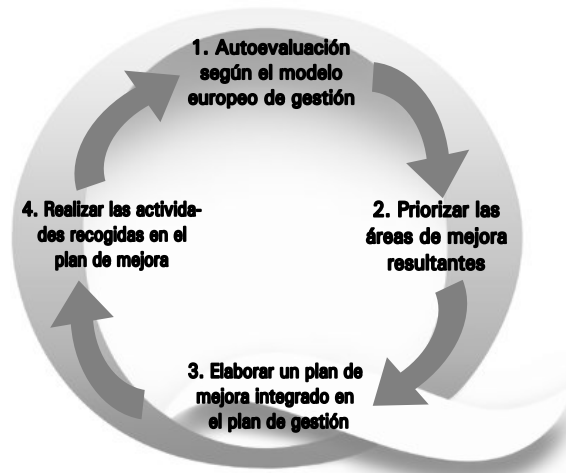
1. Autoevaluación según el modelo europeo de gestión

2. Priorizar las áreas de mejora resultantes

3. Elaborar un plan de mejora integrado en el plan de gestión

4. Realizar las actividades recogidas en el plan de mejora